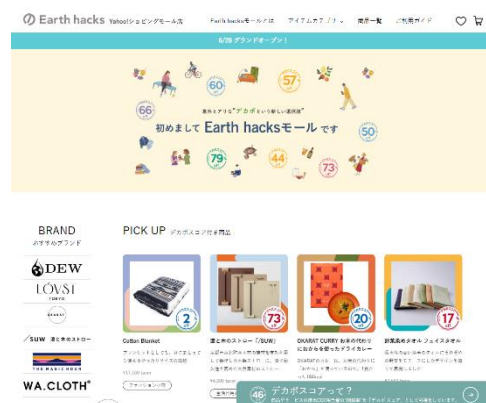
Earth hacks Yahoo!ショッピングモール店

Earth hacksモールとは　アイテムカテゴリー　商品一覧　ご利用ガイド

6/28 グランドオープン！

60　57　66　50　79　44　73

環境にもフリな"デカボ"という新しい選択肢
初めまして Earth hacksモール です

BRAND
おすすめブランド

DEW

LÖVST TOKYO

/SUW 道と氷のストロー

THE MAKE KNOWN

WA.CLOTH®

PICK UP デカボスコア付き商品

Cotton Blanket

2

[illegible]

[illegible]

道と氷のストロー「/SUW」

73

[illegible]

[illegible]

OKARAT CURRY お米の代わりにおからを使ったグラタレー

20

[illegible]

抗菌和紙タオル フェイスタオル

17

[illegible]

46 デカボスコアって？
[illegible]